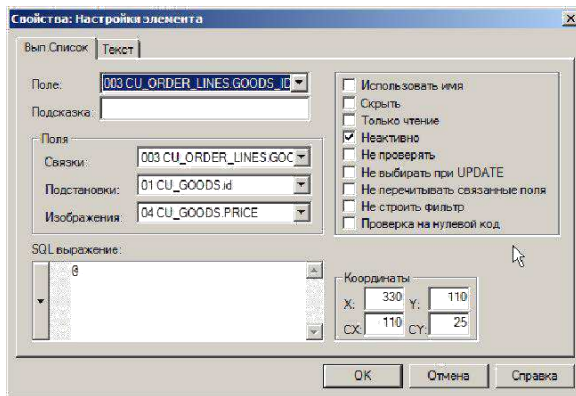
Свойства: Настройка элемента

Вып Список | Текст

Поле: 003 CU_ORDER_LINES.GOODS_ID

Подсказка:

Поля

Связки: 003 CU_ORDER_LINES.GOC

Подстановки: 01 CU_GOODS.id

Изображения: 04 CU_GOODS.PRICE

Использовать имя
Скрыть
Только чтение
Неактивно
Не проверять
Не выбирать при UPDATE
Не перечитывать связанные поля
Не строить фильтр
Проверка на нулевой код

SQL выражение:

@

Координаты

X: 330 Y: 110

CX: 110 CY: 25

OK | Отмена | Справка